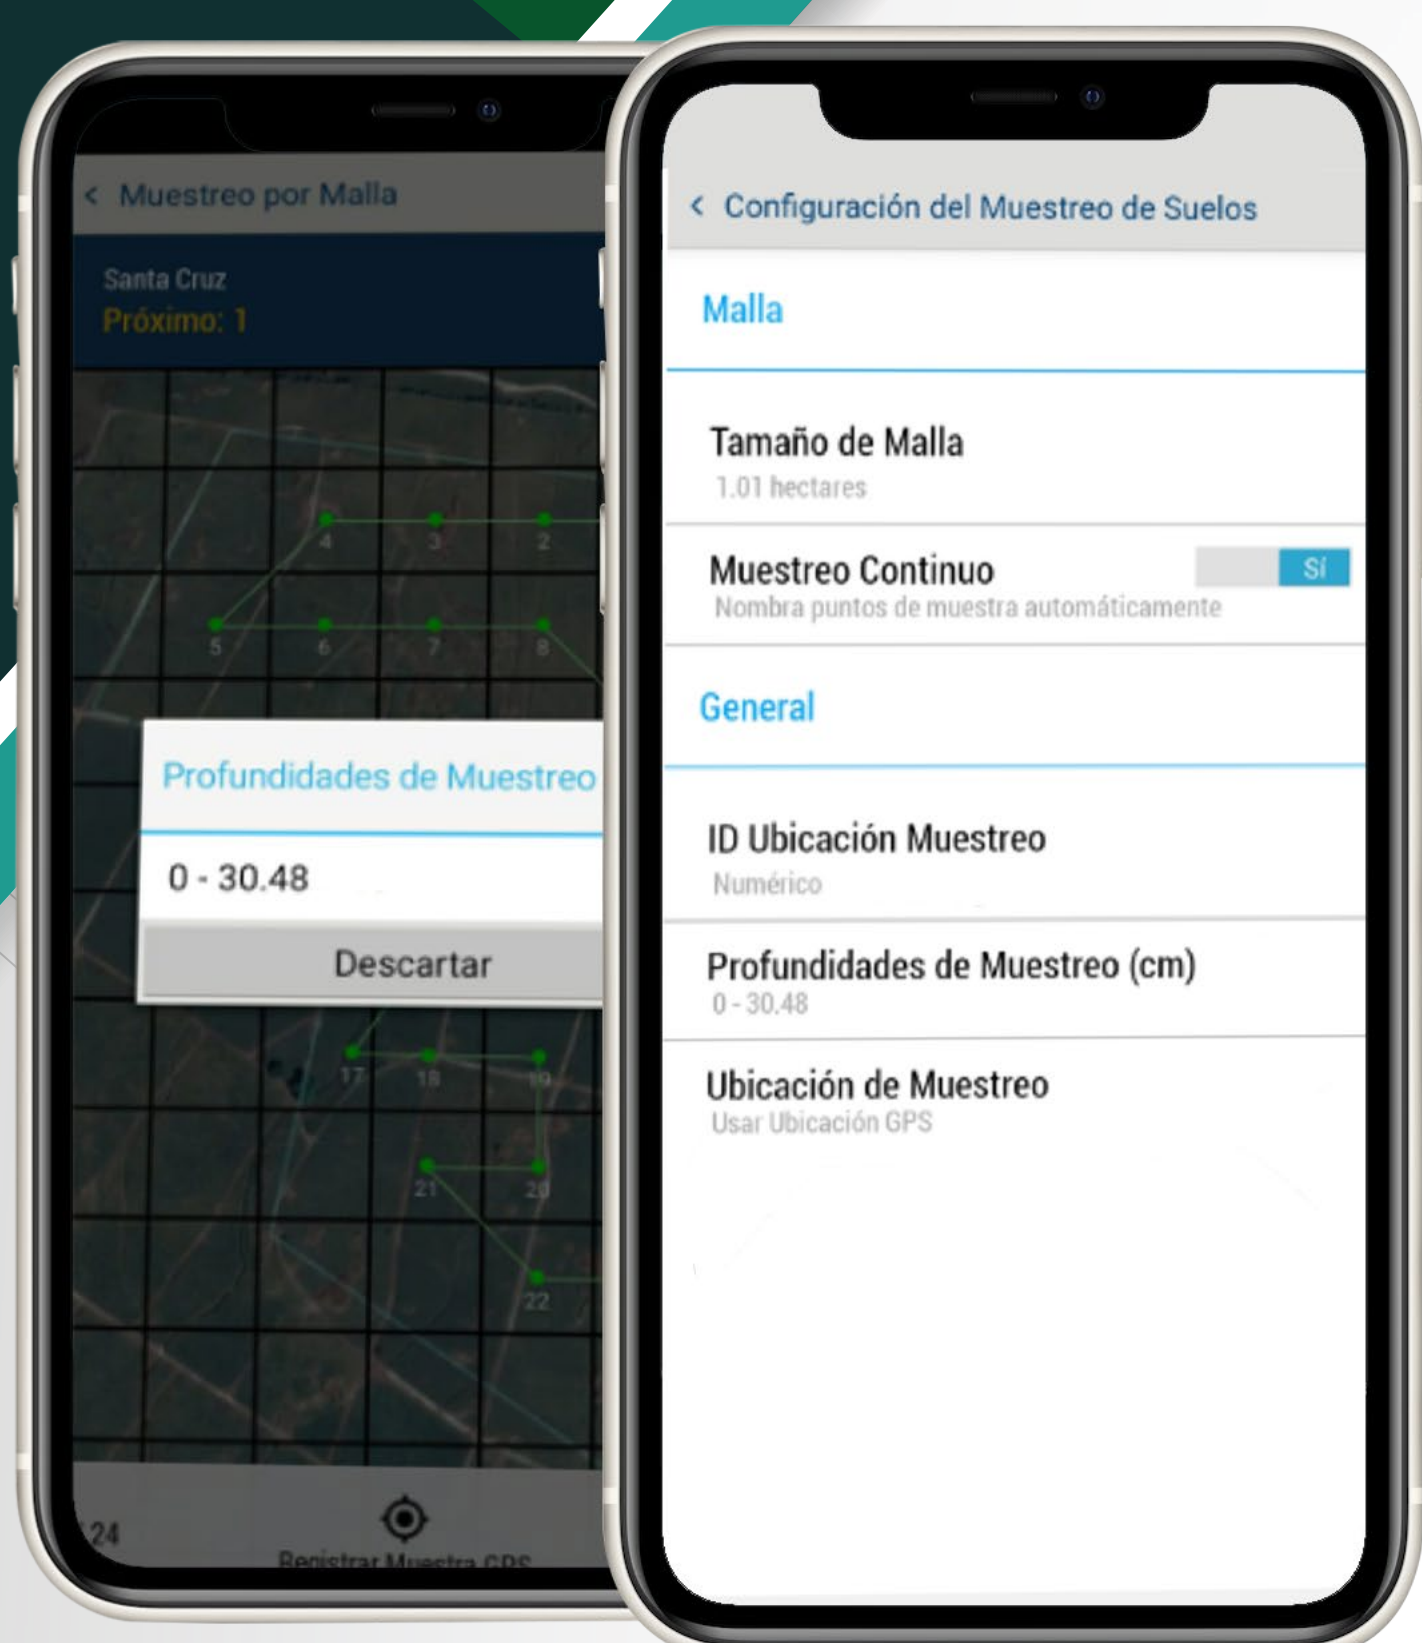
< Muestreo por Malla

Santa Cruz
Próximo: 1

4 3 2
5 6 7 8

Profundidades de Muestreo

0 - 30.48

Descartar

17 18 19
21 20
22

24

Registrar Muestra GPS

< Configuración del Muestreo de Suelos

Malla

Tamaño de Malla
1.01 hectares

Muestreo Continuo
Nombra puntos de muestra automáticamente
Sí

General

ID Ubicación Muestreo
Numérico

Profundidades de Muestreo (cm)
0 - 30.48

Ubicación de Muestreo
Usar Ubicación GPS